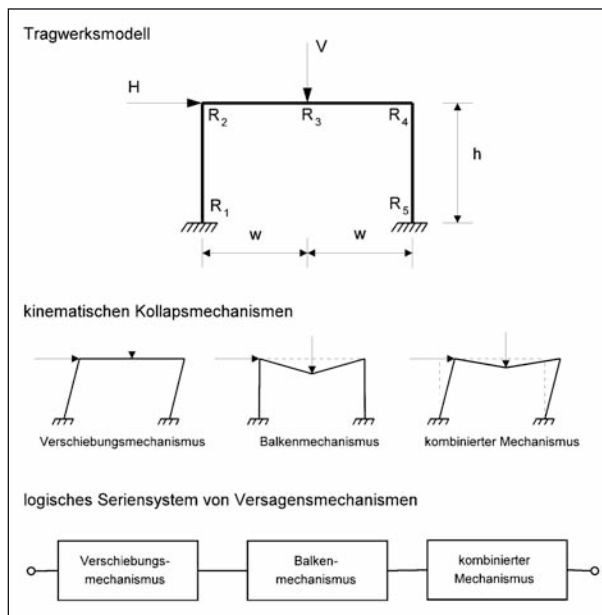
Tragwerksmodell

V

H

$R_2$

$R_3$

$R_4$

h

$R_1$

$R_5$

w

w

kinematischen Kollapsmechanismen

Verschiebungsmechanismus

Balkenmechanismus

kombinierter Mechanismus

logisches Seriensystem von Versagensmechanismen

Verschiebungsmechanismus

Balkenmechanismus

kombinierter Mechanismus